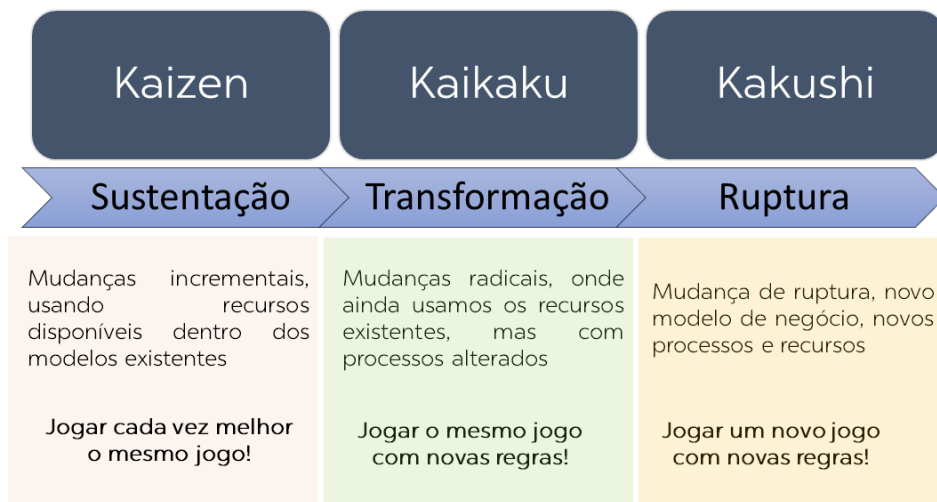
Kaizen

Kaikaku

Kakushi

Sustentação

Transformação

Ruptura

Mudanças incrementais, usando recursos disponíveis dentro dos modelos existentes

Jogar cada vez melhor o mesmo jogo!

Mudanças radicais, onde ainda usamos os recursos existentes, mas com processos alterados

Jogar o mesmo jogo com novas regras!

Mudança de ruptura, novo modelo de negócio, novos processos e recursos

Jogar um novo jogo com novas regras!